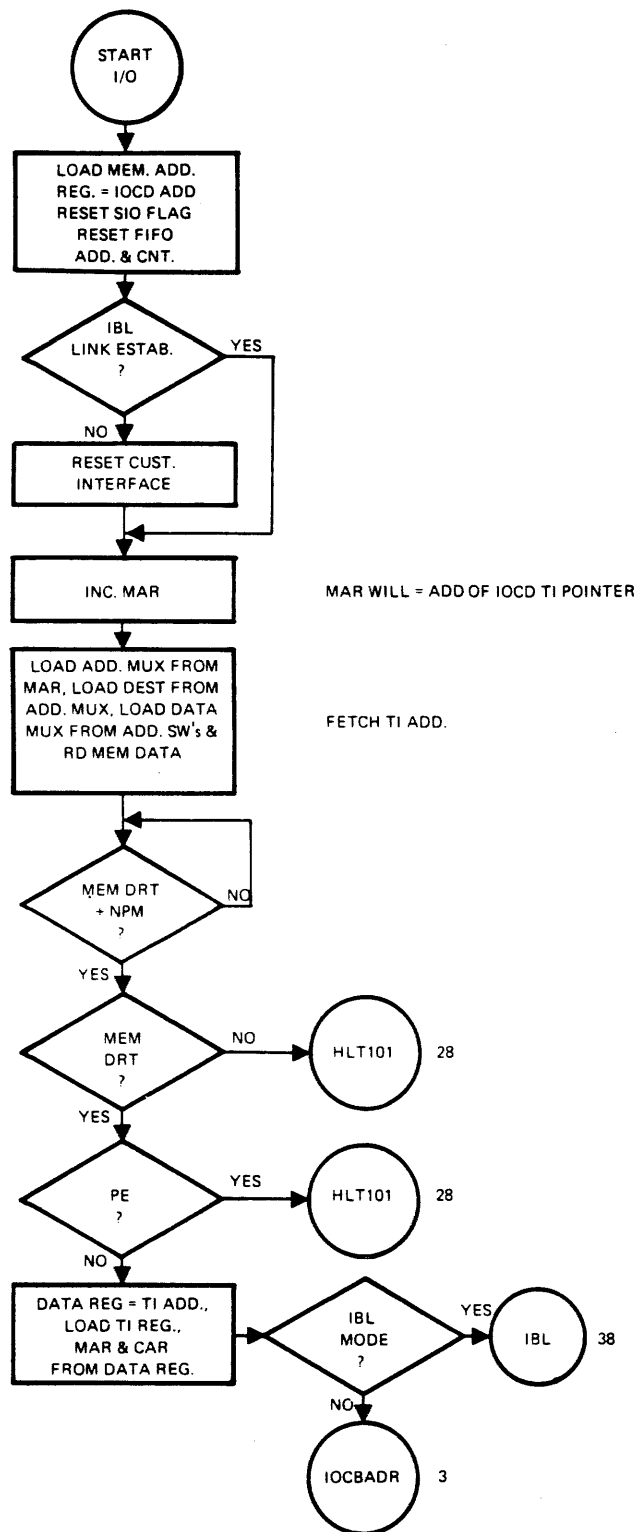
START
I/O

LOAD MEM. ADD.
REG. = IOCD ADD
RESET SIO FLAG
RESET FIFO
ADD. & CNT.

IBL
LINK ESTAB.
?

YES

NO

RESET CUST.
INTERFACE

INC. MAR

MAR WILL = ADD OF IOCD TI POINTER

LOAD ADD. MUX FROM
MAR, LOAD DEST FROM
ADD. MUX, LOAD DATA
MUX FROM ADD. SW's &
RD MEM DATA

FETCH TI ADD.

MEM DRT
+ NPM
?

NO

YES

MEM
DRT
?

NO

HLT101

28

YES

PE
?

YES

HLT101

28

NO

DATA REG = TI ADD.,
LOAD TI REG.,
MAR & CAR
FROM DATA REG.

IBL
MODE
?

YES

IBL

38

NO

IOCBADR

3